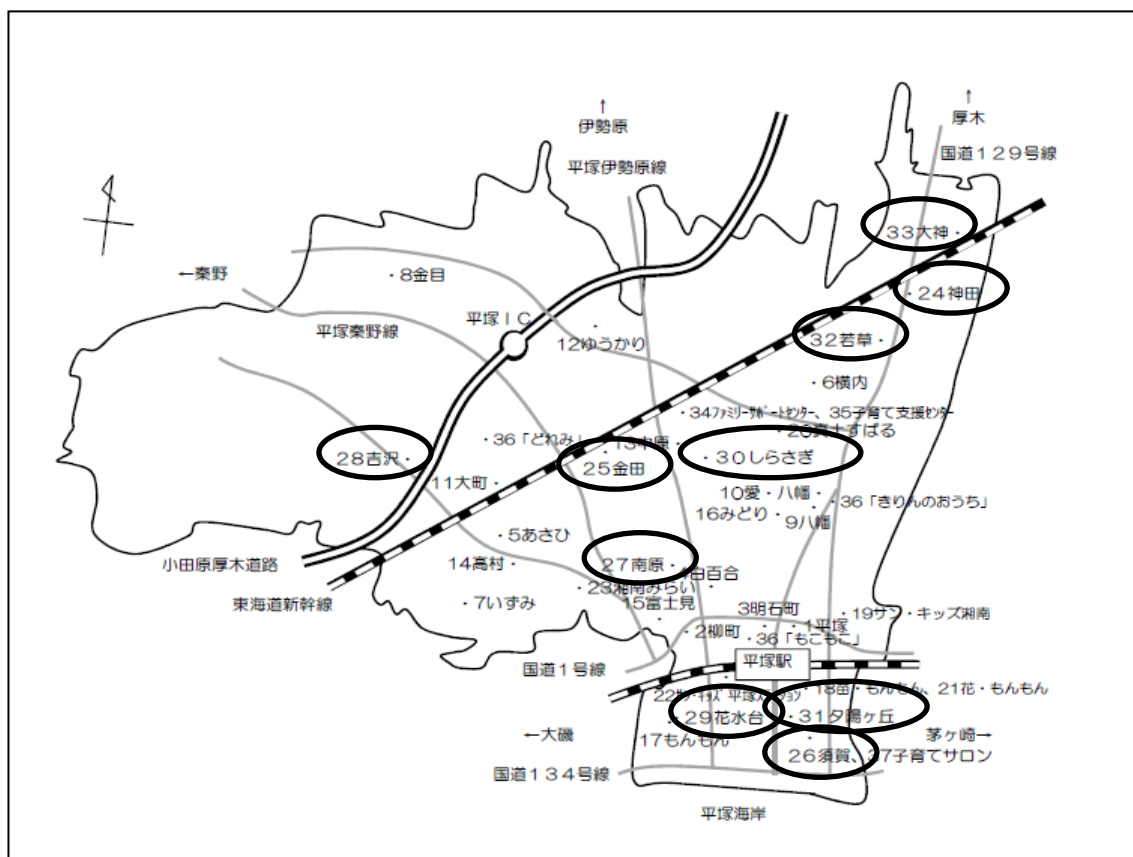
↑
伊勢原
平塚伊勢原線

↑
厚木
国道１２９号線

←秦野
・8金目
平塚ＩＣ
平塚秦野線
12ゆうかり
33大神・
・24神田
32若草・
・6横内
・34ファミリーサポートセンター、35子育て支援センター
・20富士すばる
・36「どれみ」
・13中原
28吉沢・
25金田
・30しらさぎ
11大町・
10愛・八幡・
16みどり・
9八幡
・36「きりんのおうち」
・5あさひ
小田原厚木道路
14高村・
27南原・
4白百合
東海道新幹線
・23湘南みらい
・7いずみ
15富士見
3明石町
・1平塚
・19サン・キッズ湘南
・2柳町
・36「もこもこ」
国道１号線
平塚駅
22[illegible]平塚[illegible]
・18富・もんもん、21花・もんもん
・29花水台
・31夕陽ヶ丘
←大磯
17もんもん
茅ヶ崎→
26須賀、27子育てサロン
国道１３４号線
平塚海岸